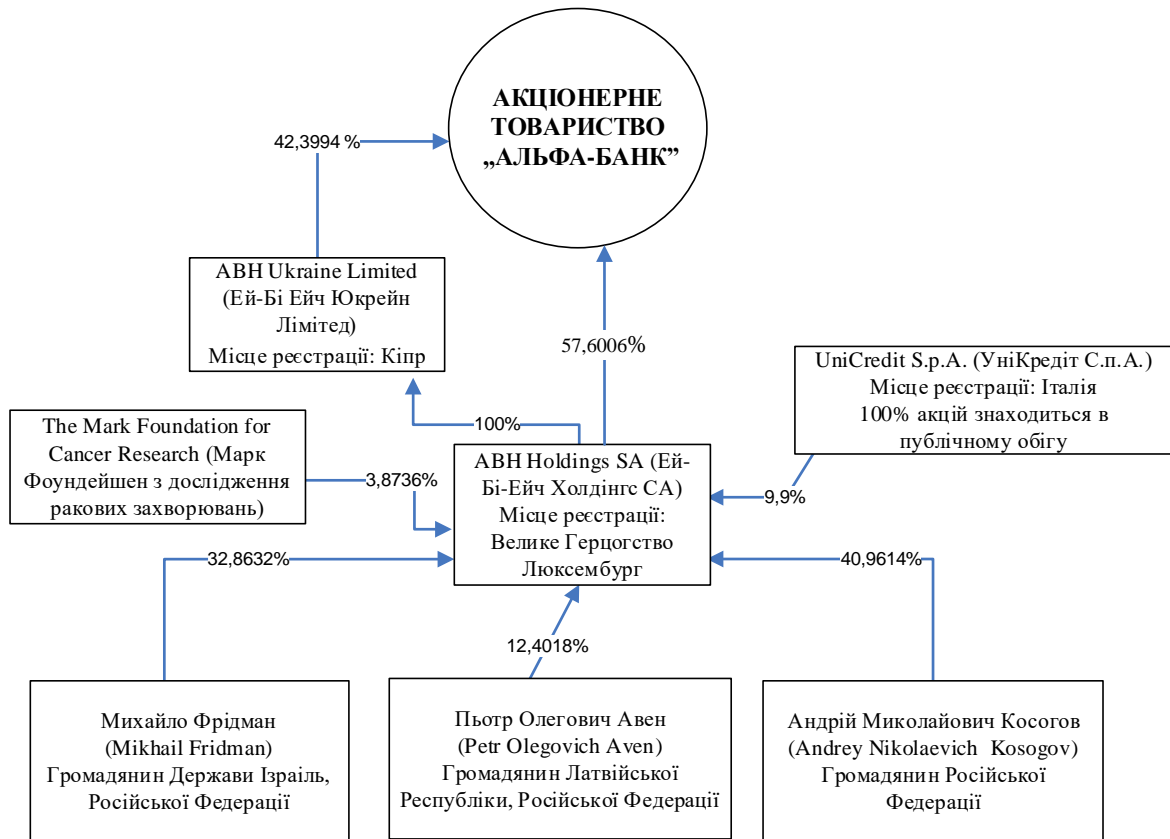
АКЦІОНЕРНЕ ТОВАРИСТВО „АЛЬФА-БАНК”

42,3994 %

ABH Ukraine Limited (Ей-Бі Ейч Юкрейн Лімітед) Місце реєстрації: Кіпр

57,6006%

UniCredit S.p.A. (УніКредіт С.п.А.) Місце реєстрації: Італія 100% акцій знаходиться в публічному обігу

The Mark Foundation for Cancer Research (Марк Фоундейшен з дослідження ракових захворювань)

100%

ABH Holdings SA (Ей-Бі-Ейч Холдінгс СА) Місце реєстрації: Велике Герцогство Люксембург

3,8736%

9,9%

32,8632%

40,9614%

12,4018%

Михайло Фрідман (Mikhail Fridman) Громадянин Держави Ізраїль, Російської Федерації

Пьотр Олегович Авен (Petr Olegovich Aven) Громадянин Латвійської Республіки, Російської Федерації

Андрій Миколайович Косогов (Andrey Nikolaevich Kosogov) Громадянин Російської Федерації